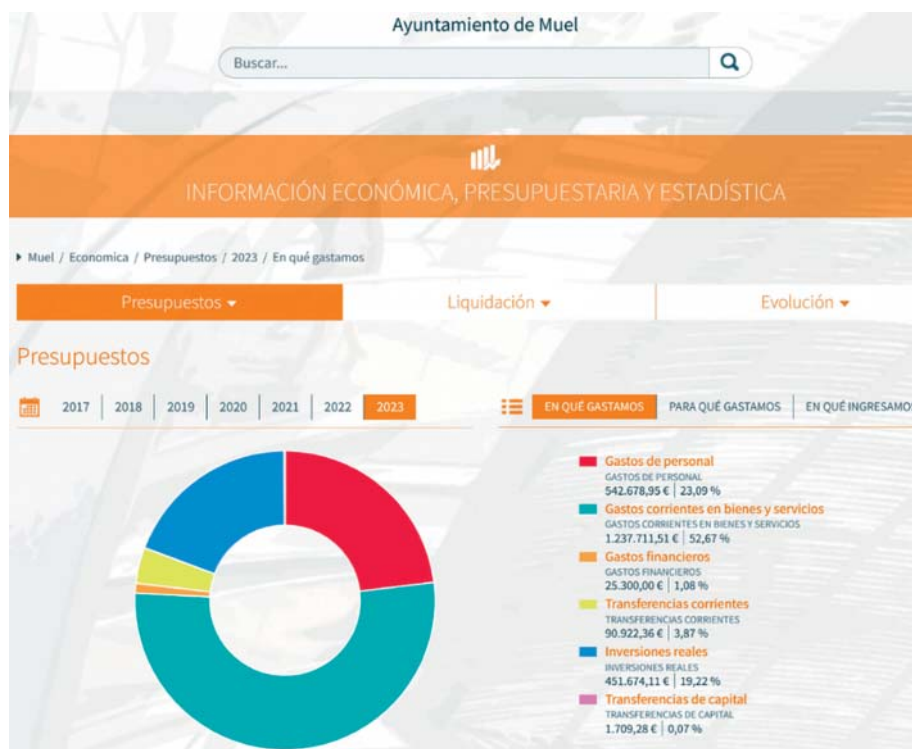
Ayuntamiento de Muel

Buscar...

INFORMACIÓN ECONÓMICA, PRESUPUESTARIA Y ESTADÍSTICA

Muel / Economica / Presupuestos / 2023 / En qué gastamos

Presupuestos | Liquidación | Evolución

Presupuestos

2017 | 2018 | 2019 | 2020 | 2021 | 2022 | 2023

EN QUÉ GASTAMOS | PARA QUÉ GASTAMOS | EN QUÉ INGRESAMOS

Gastos de personal
GASTOS DE PERSONAL
542.678,95 € | 23,09 %

Gastos corrientes en bienes y servicios
GASTOS CORRIENTES EN BIENES Y SERVICIOS
1.237.711,51 € | 52,67 %

Gastos financieros
GASTOS FINANCIEROS
25.300,00 € | 1,08 %

Transferencias corrientes
TRANSFERENCIAS CORRIENTES
90.922,36 € | 3,87 %

Inversiones reales
INVERSIONES REALES
451.674,11 € | 19,22 %

Transferencias de capital
TRANSFERENCIAS DE CAPITAL
1.709,28 € | 0,07 %